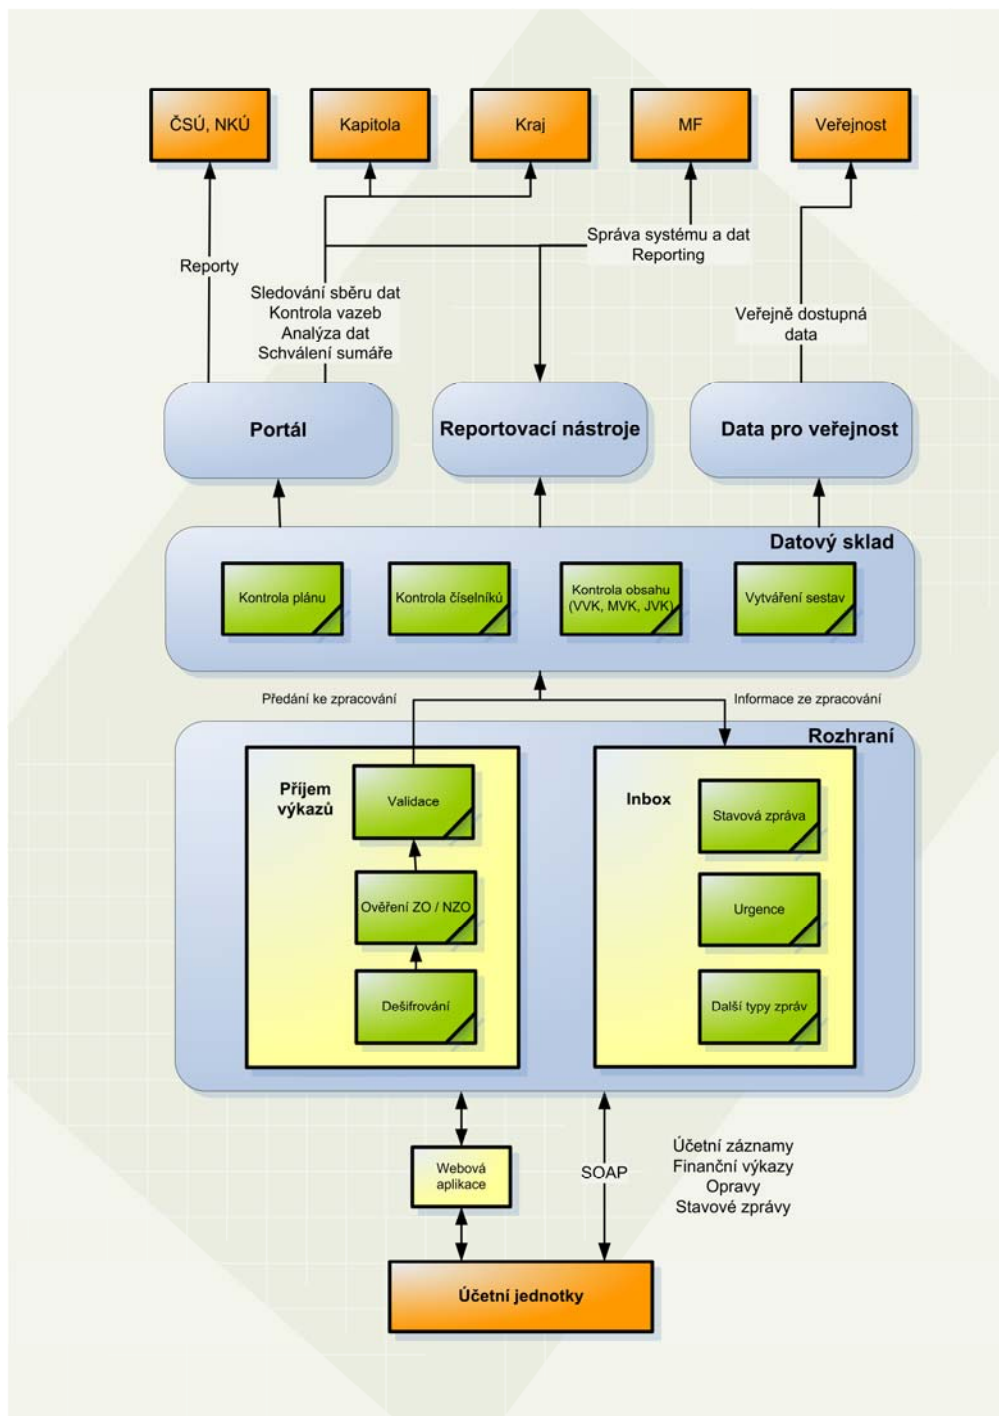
ČSÚ, NKÚ

Kapitola

Kraj

MF

Veřejnost

Reporty

Správa systému a dat
Reporting

Sledování sběru dat
Kontrola vazeb
Analýza dat
Schválení sumáře

Veřejně dostupná data

Portál

Reportovací nástroje

Data pro veřejnost

Datový sklad

Kontrola plánu

Kontrola číselníků

Kontrola obsahu (VVK, MVK, JVK)

Vytváření sestav

Předání ke zpracování

Informace ze zpracování

Rozhraní

Příjem výkazů

Validace

Ověření ZO / NZO

Dešifrování

Inbox

Stavová zpráva

Urgence

Další typy zpráv

Webová aplikace

SOAP

Účetní záznamy
Finanční výkazy
Opravy
Stavové zprávy

Účetní jednotky